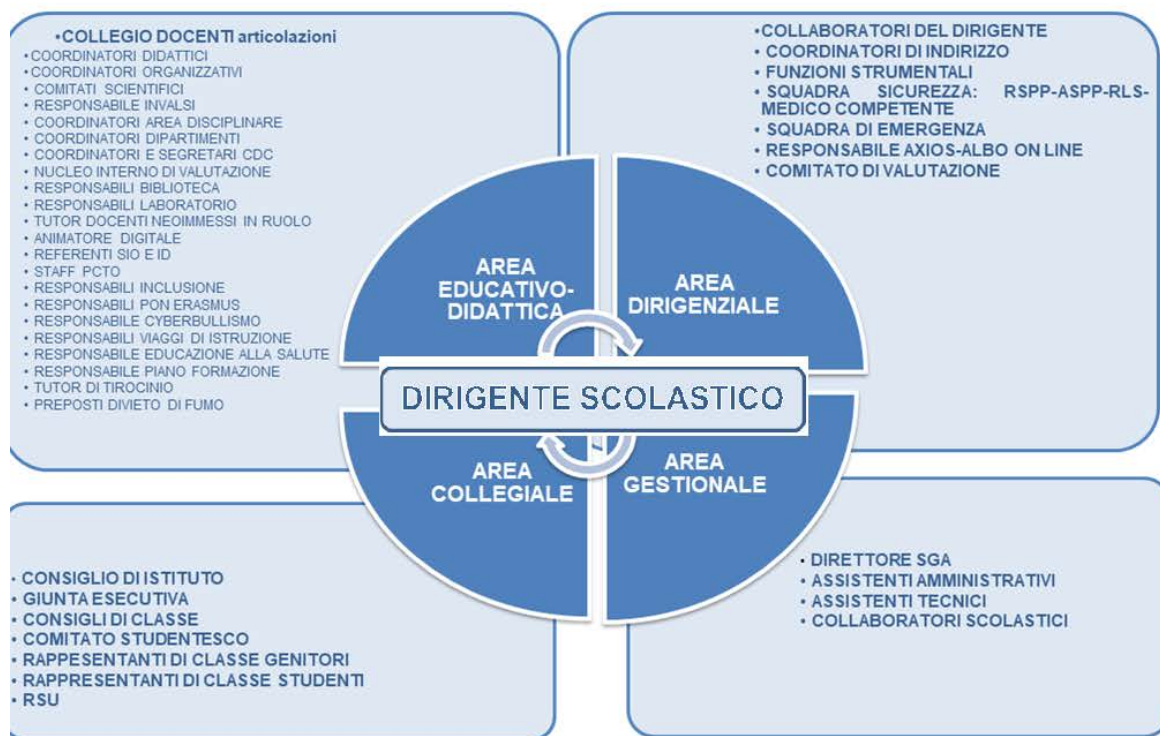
•COLLEGIO DOCENTI articolazioni
• COORDINATORI DIDATTICI
• COORDINATORI ORGANIZZATIVI
• COMITATI SCIENTIFICI
• RESPONSABILE INVALSI
• COORDINATORI AREA DISCIPLINARE
• COORDINATORI DIPARTIMENTI
• COORDINATORI E SEGRETARI CDC
• NUCLEO INTERNO DI VALUTAZIONE
• RESPONSABILI BIBLIOTECA
• RESPONSABILI LABORATORIO
• TUTOR DOCENTI NEOIMMESSI IN RUOLO
• ANIMATORE DIGITALE
• REFERENTI SIO E ID
• STAFF PCTO
• RESPONSABILI INCLUSIONE
• RESPONSABILI PON ERASMUS
• RESPONSABILE CYBERBULLISMO
• RESPONSABILI VIAGGI DI ISTRUZIONE
• RESPONSABILE EDUCAZIONE ALLA SALUTE
• RESPONSABILE PIANO FORMAZIONE
• TUTOR DI TIROCINIO
• PREPOSTI DIVIETO DI FUMO

•COLLABORATORI DEL DIRIGENTE
• COORDINATORI DI INDIRIZZO
• FUNZIONI STRUMENTALI
• SQUADRA SICUREZZA: RSPP-ASPP-RLS-MEDICO COMPETENTE
• SQUADRA DI EMERGENZA
• RESPONSABILE AXIOS-ALBO ON LINE
• COMITATO DI VALUTAZIONE

AREA EDUCATIVO-DIDATTICA

AREA DIRIGENZIALE

DIRIGENTE SCOLASTICO

AREA COLLEGIALE

AREA GESTIONALE

• CONSIGLIO DI ISTITUTO
• GIUNTA ESECUTIVA
• CONSIGLI DI CLASSE
• COMITATO STUDENTESCO
• RAPPRESENTANTI DI CLASSE GENITORI
• RAPPRESENTANTI DI CLASSE STUDENTI
• RSU

• DIRETTORE SGA
• ASSISTENTI AMMINISTRATIVI
• ASSISTENTI TECNICI
• COLLABORATORI SCOLASTICI